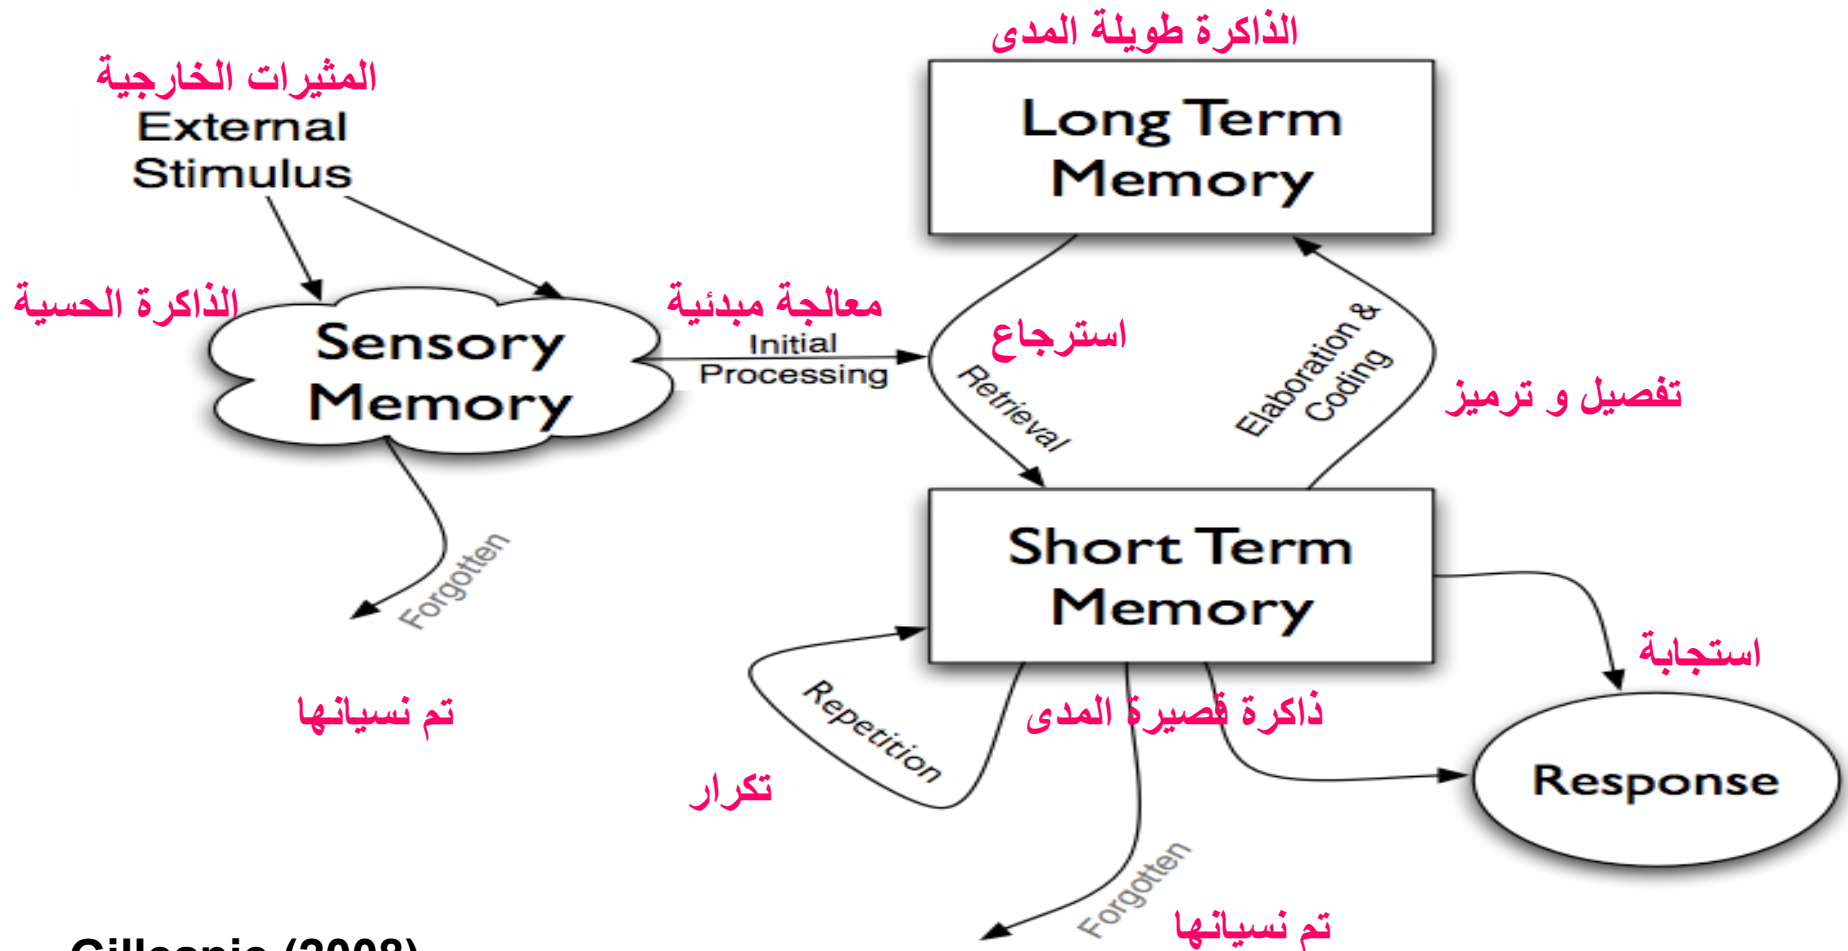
المثيرات الخارجية
External Stimulus

الذاكرة طويلة المدى
Long Term Memory

الذاكرة الحسية
Sensory Memory

معالجة مبدئية
Initial Processing

استرجاع
Retrieval

Elaboration & Coding
تفصيل و ترميز

Forgotten
تم نسيانها

Short Term Memory
ذاكرة قصيرة المدى

Repetition
تكرار

استجابة
Response

Forgotten
تم نسيانها

Gillespie (2008)